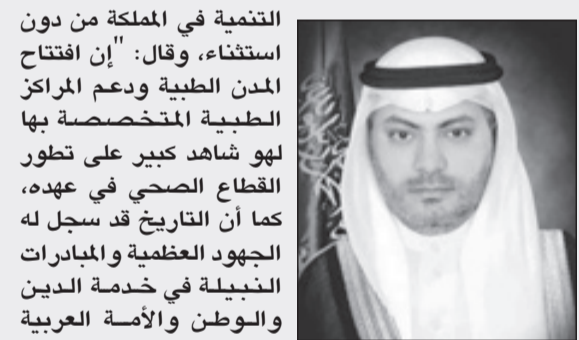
التنمية في المملكة من دون استثناء، وقال: "إن افتتاح المدن الطبية ودعم المراكز الطبية المتخصصة بها لهو شاهد كبير على تطور القطاع الصحي في عهده، كما أن التاريخ قد سجل له الجهود العظمية والمبادرات النبيلة في خدمة الدين والوطن والأمة العربية